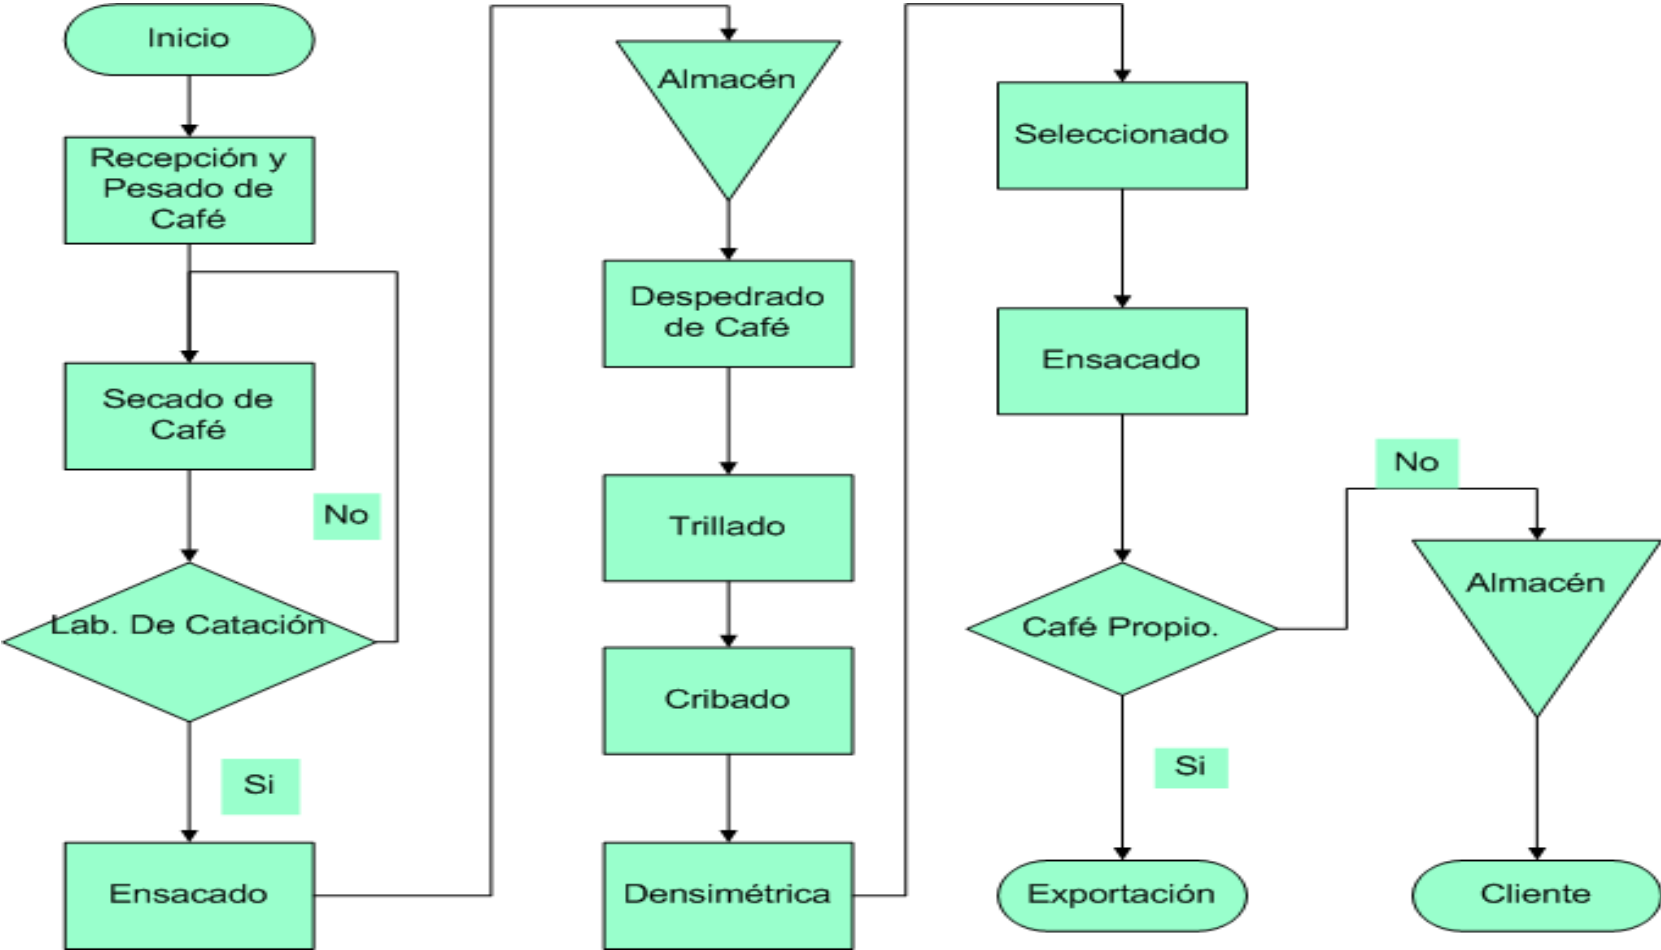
Inicio

Recepción y Pesado de Café

Secado de Café

No

Lab. De Catación

Si

Ensacado

Almacén

Despedrado de Café

Trillado

Cribado

Densimétrica

Seleccionado

Ensacado

No

Café Propio.

Si

Exportación

Almacén

Cliente